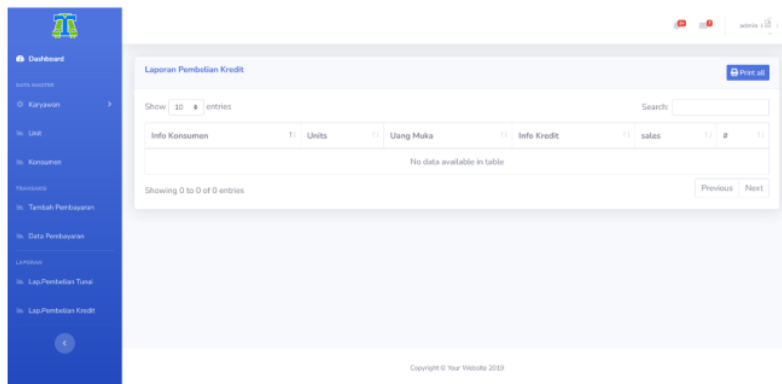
Dashboard

DATA MASTER

Karyawan

Unit

Konsumen

TRANSAKSI

Tambah Pembayaran

Data Pembayaran

LAPORAN

Lap.Pembelian Tunai

Lap.Pembelian Kredit

admin

Laporan Pembelian Kredit

Print all

Show 10 entries

Search:

| Info Konsumen | Units | Uang Muka | Info Kredit | sales | # |
|---|---|---|---|---|---|
| No data available in table | | | | | |

Showing 0 to 0 of 0 entries

Previous Next

Copyright © Your Website 2019